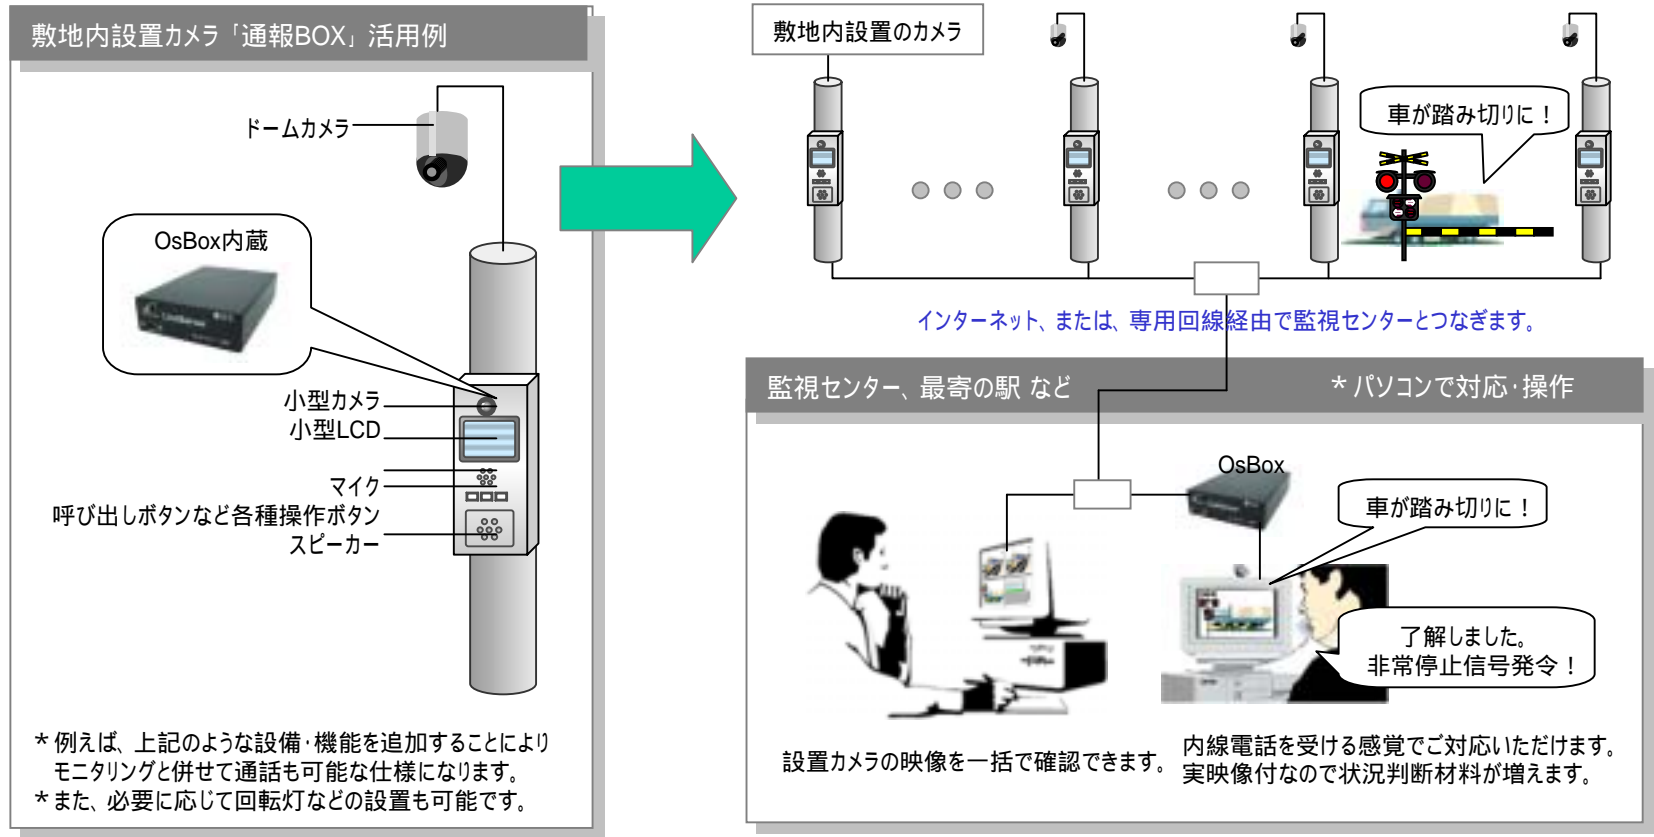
敷地内設置カメラ「通報BOX」活用例

ドームカメラ

OsBox内蔵

小型カメラ
小型LCD
マイク
呼び出しボタンなど各種操作ボタン
スピーカー

＊例えば、上記のような設備・機能を追加することによりモニタリングと併せて通話も可能な仕様になります。
＊また、必要に応じて回転灯などの設置も可能です。

敷地内設置のカメラ

車が踏み切りに！

インターネット、または、専用回線経由で監視センターとつなぎます。

監視センター、最寄の駅 など

＊パソコンで対応・操作

OsBox

車が踏み切りに！

了解しました。
非常停止信号発令！

設置カメラの映像を一括で確認できます。

内線電話を受ける感覚でご対応いただけます。
実映像付なので状況判断材料が増えます。